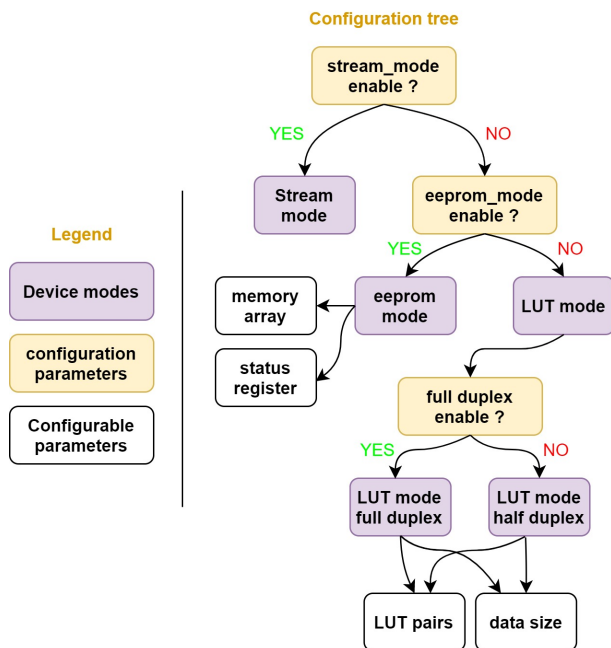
Configuration tree

stream_mode enable ?

YES

NO

Stream mode

eeprom_mode enable ?

YES

NO

memory array

eeprom mode

LUT mode

status register

full duplex enable ?

YES

NO

LUT mode full duplex

LUT mode half duplex

LUT pairs

data size

Legend

Device modes

configuration parameters

Configurable parameters